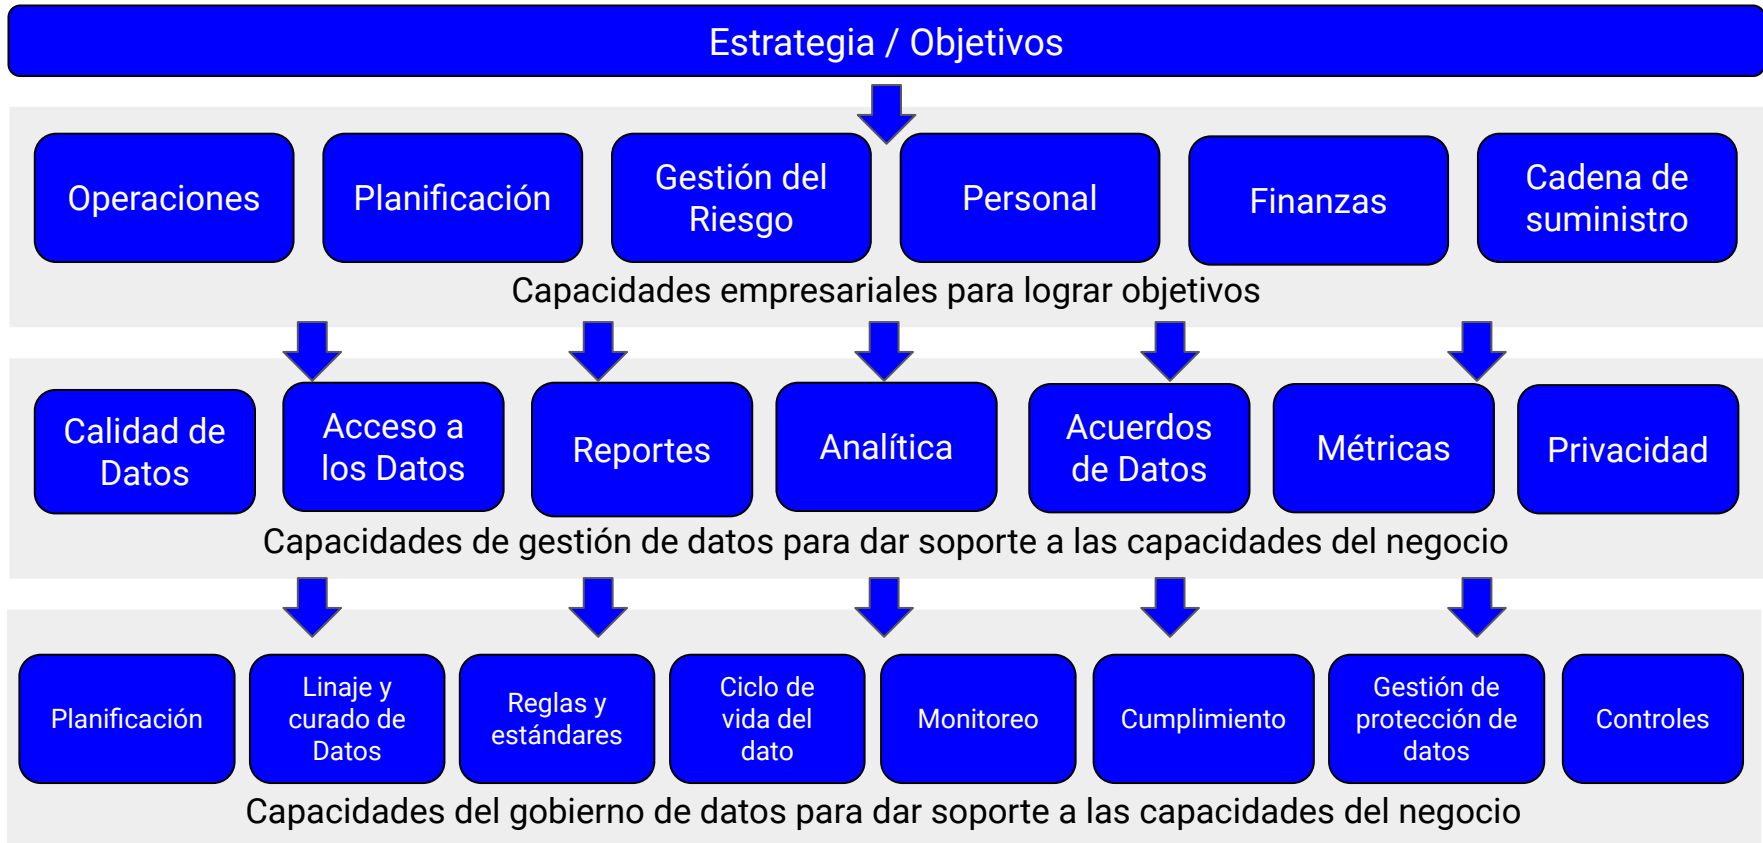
Estrategia / Objetivos

Operaciones

Planificación

Gestión del Riesgo

Personal

Finanzas

Cadena de suministro

Capacidades empresariales para lograr objetivos

Calidad de Datos

Acceso a los Datos

Reportes

Analítica

Acuerdos de Datos

Métricas

Privacidad

Capacidades de gestión de datos para dar soporte a las capacidades del negocio

Planificación

Linaje y curado de Datos

Reglas y estándares

Ciclo de vida del dato

Monitoreo

Cumplimiento

Gestión de protección de datos

Controles

Capacidades del gobierno de datos para dar soporte a las capacidades del negocio